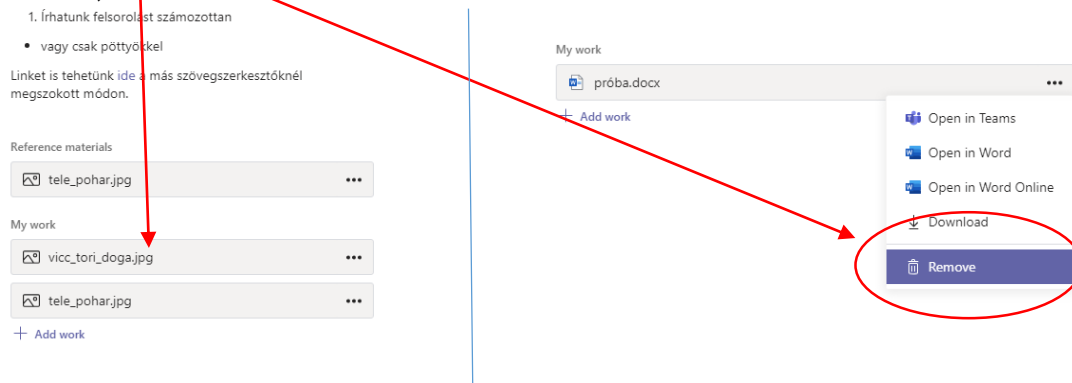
1. Írhatunk felsorolást számozottan

• vagy csak pöttyökkel

Linket is tehetünk ide a más szövegszerkesztőknél megszokott módon.

Reference materials

tele_pohar.jpg •••

My work

vicc_tori_doga.jpg •••

tele_pohar.jpg •••

+ Add work

My work

próba.docx •••

+ Add work

Open in Teams

Open in Word

Open in Word Online

Download

Remove